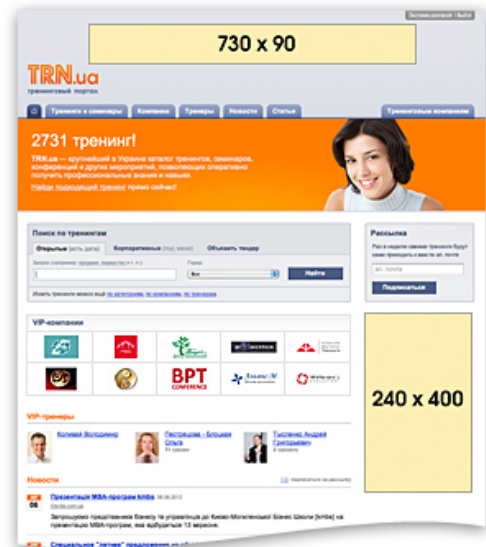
730 x 90

TRN.ua
тренинговый портал

Тренинги и семинары | Компании | Тренеры | Новости | Статьи | Тренинговые компании

2731 тренинг!

TRN.ua — крупнейший в Украине каталог тренингов, семинаров, конференций и других мероприятий, позволяющих оперативно получить профессиональные знания и навыки.

Найди подходящий тренинг прямо сейчас!

Поиск по тренингам

Открытые | Корпоративные | Объявить тендер

Найти

Рассылка

Подписаться

VIP-компании

BPT CONFERENCE

240 x 400

VIP-тренеры

Новости

Презентация MBA-програм kmbs

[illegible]